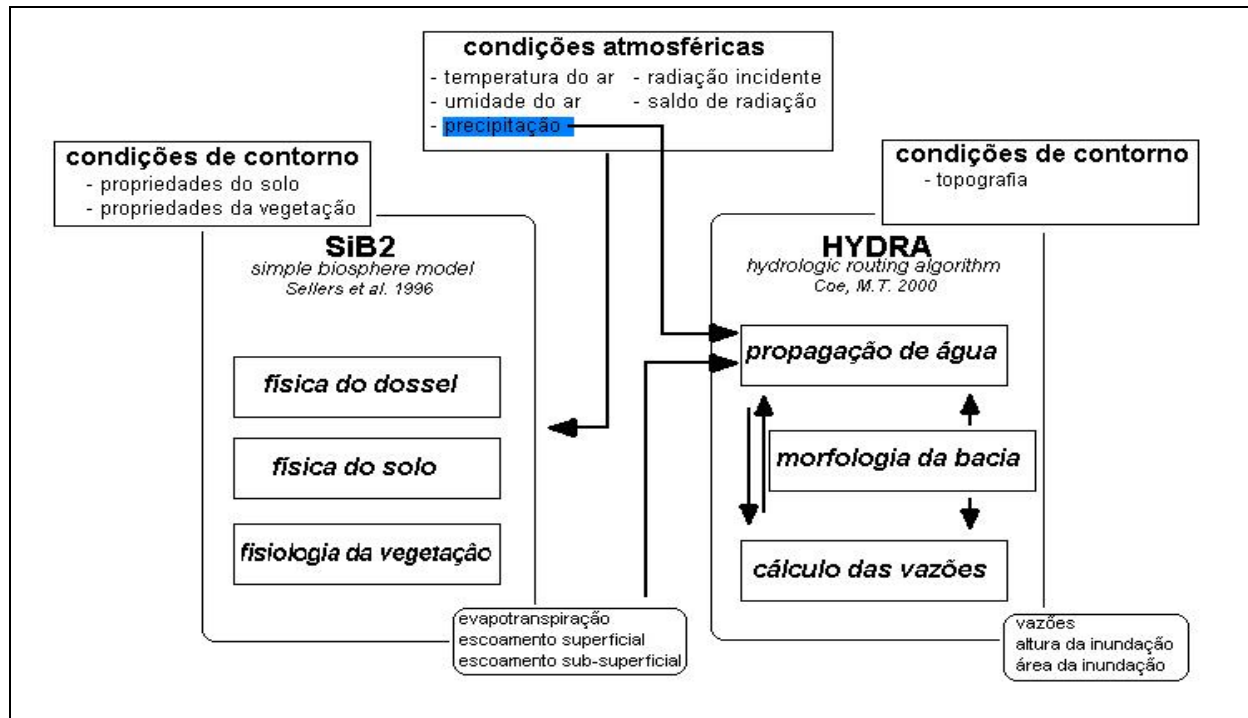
condições atmosféricas
- temperatura do ar
- umidade do ar
- precipitação -
- radiação incidente
- saldo de radiação

condições de contorno
- propriedades do solo
- propriedades da vegetação

condições de contorno
- topografia

SiB2
simple biosphere model
Sellers et al. 1996

física do dossel

física do solo

fisiologia da vegetação

HYDRA
hydrologic routing algorithm
Coe, M.T. 2000

propagação de água

morfologia da bacia

cálculo das vazões

evapotranspiração
escoamento superficial
escoamento sub-superficial

vazões
altura da inundação
área da inundação